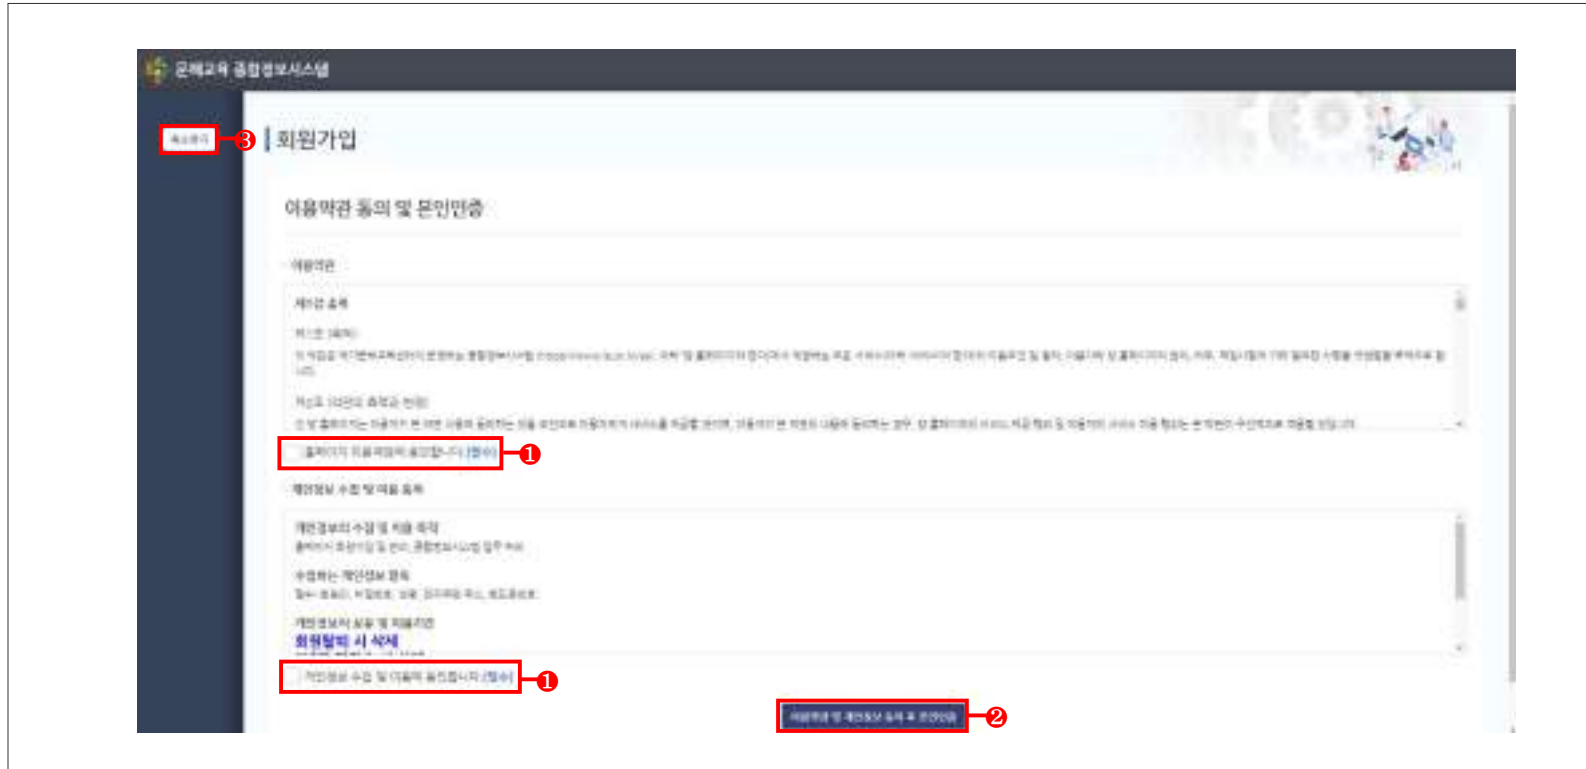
문해교육 종합정보시스템

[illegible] ❸

회원가입

이용약관 동의 및 본인인증

이용약관

제1장 총칙

제1조 (목적)

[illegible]

제2조 (약관의 효력과 변경)

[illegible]

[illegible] (필수) ❶

개인정보 수집 및 이용 동의

개인정보의 수집 및 이용 목적

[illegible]

수집하는 개인정보 항목

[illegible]

개인정보의 보유 및 이용기간

회원탈퇴 시 삭제

개인정보 수집 및 이용에 동의합니다 (필수) ❶

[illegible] ❷